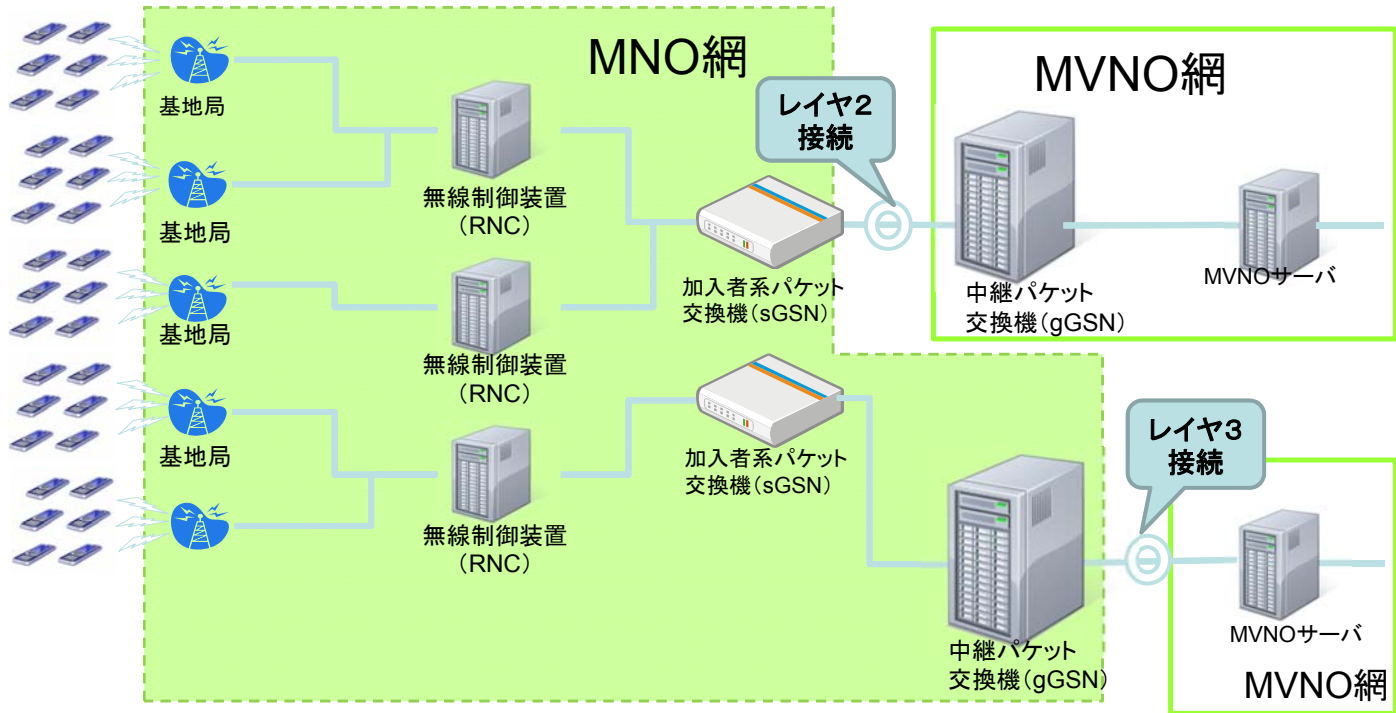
MNO網

MVNO網

レイヤ2
接続

基地局

基地局

基地局

基地局

無線制御装置
（RNC）

無線制御装置
（RNC）

無線制御装置
（RNC）

加入者系パケット
交換機（sGSN）

加入者系パケット
交換機（sGSN）

中継パケット
交換機（gGSN）

MVNOサーバ

レイヤ3
接続

中継パケット
交換機（gGSN）

MVNOサーバ

MVNO網